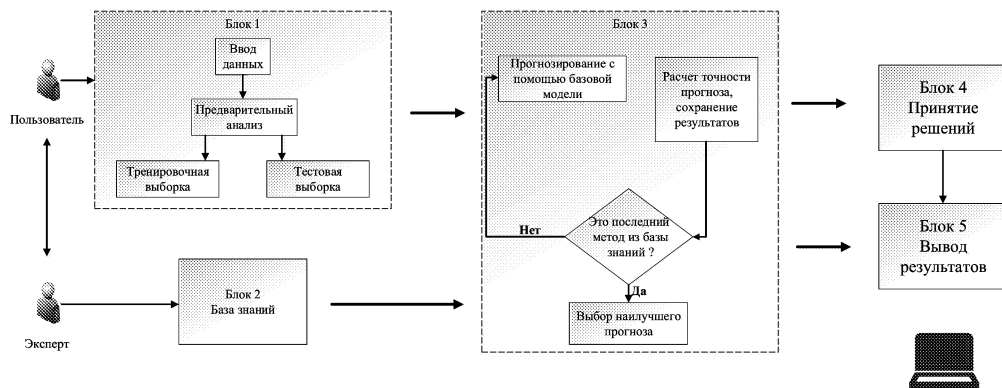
Блок 1

Ввод данных

Пользователь

Предварительный анализ

Тренировочная выборка

Тестовая выборка

Блок 3

Прогнозирование с помощью базовой модели

Расчет точности прогноза, сохранение результатов

Нет

Это последний метод из базы знаний ?

Да

Выбор наилучшего прогноза

Блок 4 Принятие решений

Блок 5 Вывод результатов

Эксперт

Блок 2 База знаний